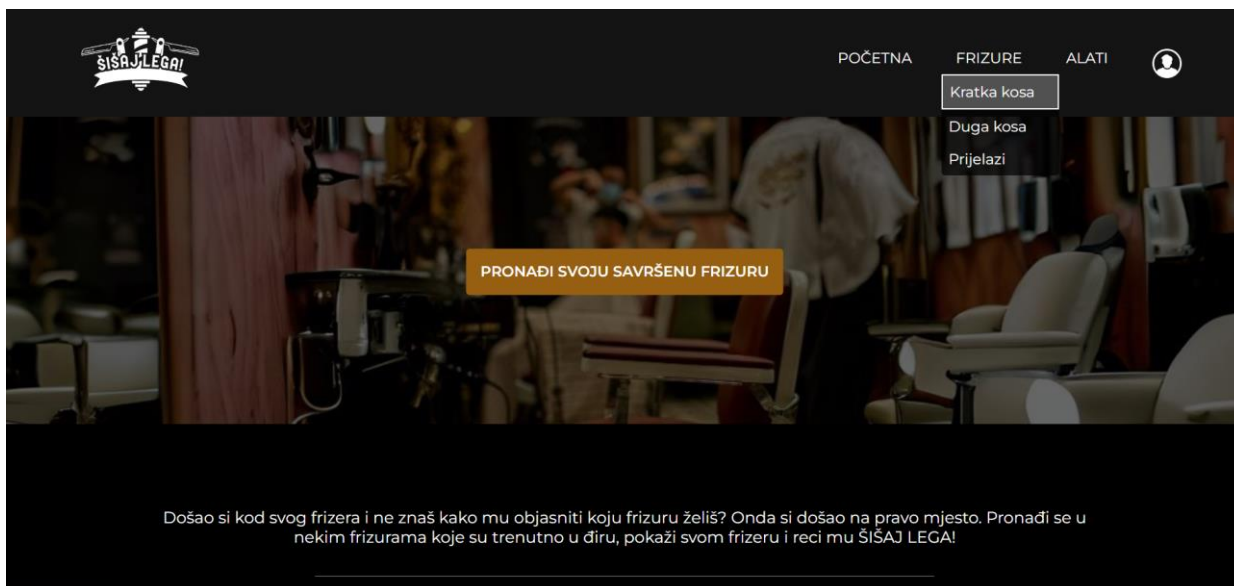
ŠIŠAJ LEGA!

POČETNA FRIZURE ALATI

Kratka kosa
Duga kosa
Prijelazi

PRONAĐI SVOJU SAVRŠENU FRIZURU

Došao si kod svog frizera i ne znaš kako mu objasniti koju frizuru želiš? Onda si došao na pravo mjesto. Pronađi se u nekim frizurama koje su trenutno u điru, pokaži svom frizeru i reci mu ŠIŠAJ LEGA!